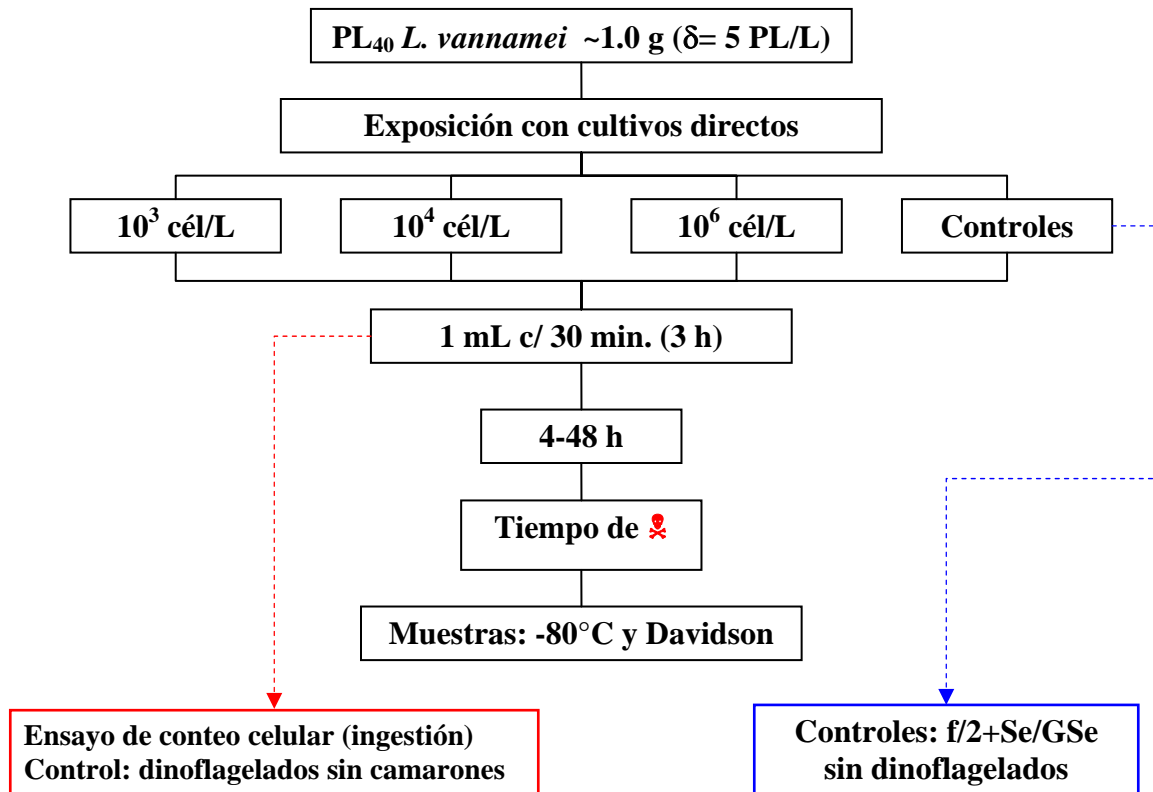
PL$_{40}$ *L. vannamei* ~1.0 g ($\delta$= 5 PL/L)

Exposición con cultivos directos

$10^3$ cél/L

$10^4$ cél/L

$10^6$ cél/L

Controles

1 mL c/ 30 min. (3 h)

4-48 h

Tiempo de ☠

Muestras: -80°C y Davidson

Ensayo de conteo celular (ingestión)
Control: dinoflagelados sin camarones

Controles: f/2+Se/GSe
sin dinoflagelados